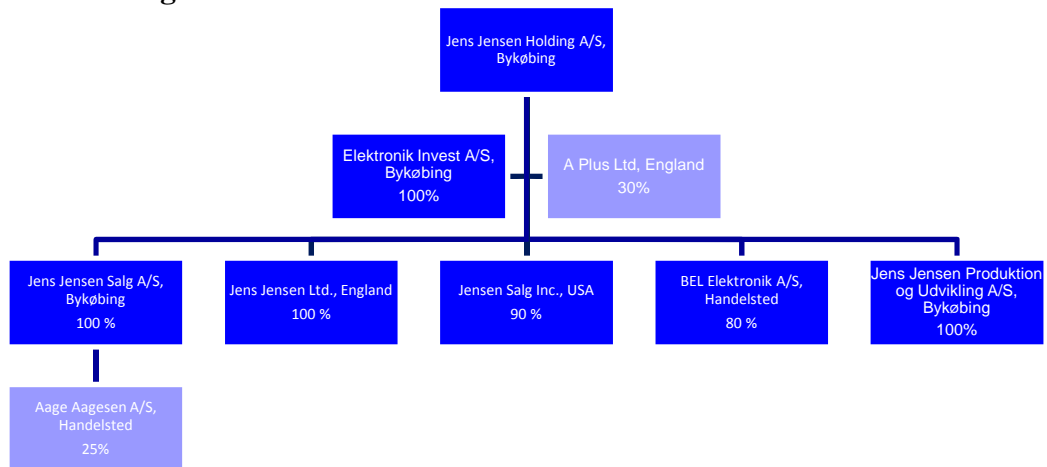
Jens Jensen Holding A/S, Bykøbing

Elektronik Invest A/S, Bykøbing
100%

A Plus Ltd, England
30%

Jens Jensen Salg A/S, Bykøbing
100 %

Jens Jensen Ltd., England
100 %

Jensen Salg Inc., USA
90 %

BEL Elektronik A/S, Handelsted
80 %

Jens Jensen Produktion og Udvikling A/S, Bykøbing
100%

Aage Aagesen A/S, Handelsted
25%